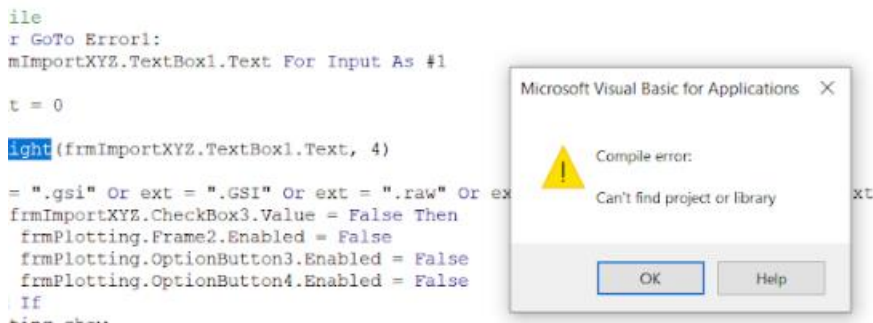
ile
r GoTo Error1:
mImportXYZ.TextBox1.Text For Input As #1

t = 0

ight(frmImportXYZ.TextBox1.Text, 4)

= ".gsi" Or ext = ".GSI" Or ext = ".raw" Or ex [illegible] xt
frmImportXYZ.CheckBox3.Value = False Then
frmPlotting.Frame2.Enabled = False
frmPlotting.OptionButton3.Enabled = False
frmPlotting.OptionButton4.Enabled = False
If

Microsoft Visual Basic for Applications ×

Compile error:

Can't find project or library

OK Help